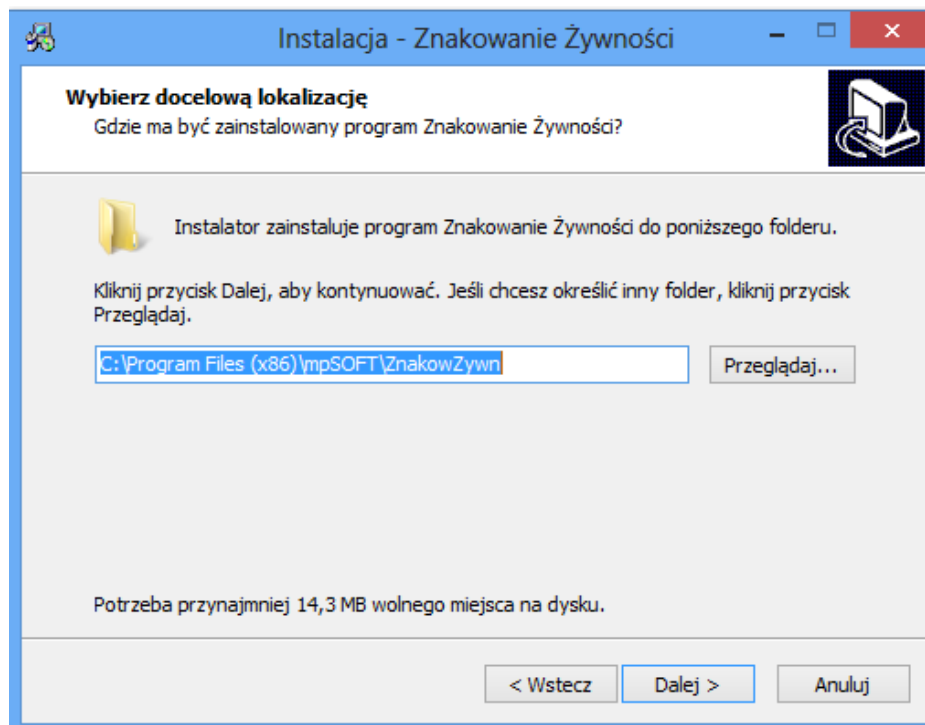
Instalacja - Znakowanie Żywności

Wybierz docelową lokalizację
Gdzie ma być zainstalowany program Znakowanie Żywności?

Instalator zainstaluje program Znakowanie Żywności do poniższego folderu.

Kliknij przycisk Dalej, aby kontynuować. Jeśli chcesz określić inny folder, kliknij przycisk Przeglądaj.

C:\Program Files (x86)\mpSOFT\ZnakowZywn

Przeglądaj...

Potrzeba przynajmniej 14,3 MB wolnego miejsca na dysku.

< Wstecz

Dalej >

Anuluj